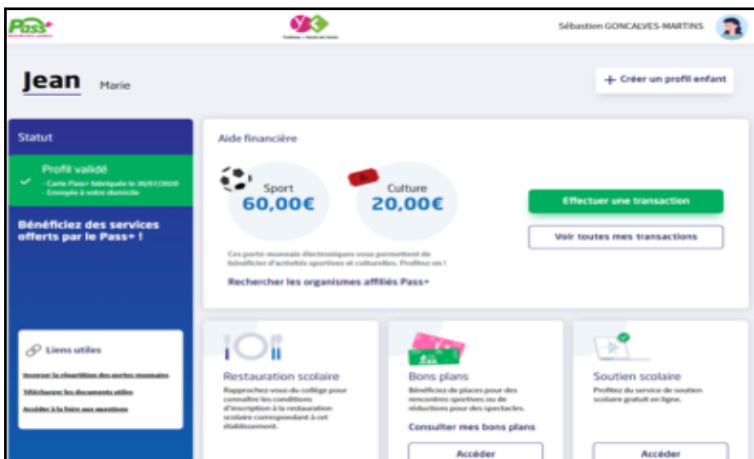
Pass+

Sébastien GONCALVES-MARTINS

Jean Marie

+ Créer un profil enfant

Statut

Profil validé
- Carte Pass+ fabriquée le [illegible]
- Envoyée à votre domicile

Bénéficiez des services offerts par le Pass+ !

Liens utiles

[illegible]

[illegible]

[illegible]

Aide financière

Sport
60,00€

Culture
20,00€

Ces porte-monnaie électroniques vous permettent de bénéficier d'activités sportives et culturelles. Profitez-en !

Rechercher les organismes affiliés Pass+

Effectuer une transaction

Voir toutes mes transactions

Restauration scolaire

Rapprochez-vous du collège pour consulter les conditions d'inscription à la restauration scolaire correspondant à cet établissement.

Bons plans

Bénéficiez de places pour des rencontres sportives ou de réductions pour des spectacles.

Consulter mes bons plans

Accéder

Soutien scolaire

Profitez du service de soutien scolaire gratuit en ligne.

Accéder